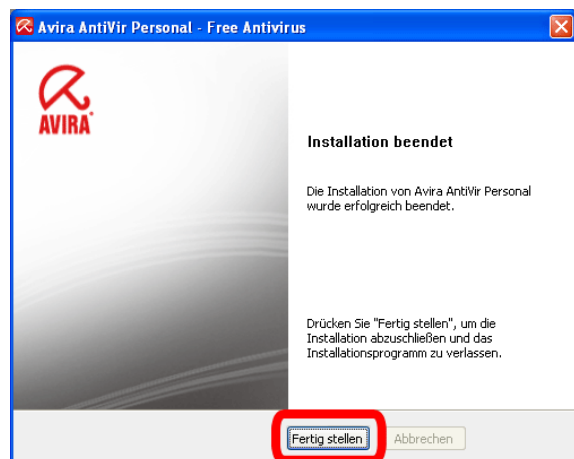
Avira AntiVir Personal - Free Antivirus

AVIRA

Installation beendet

Die Installation von Avira AntiVir Personal wurde erfolgreich beendet.

Drücken Sie "Fertig stellen", um die Installation abzuschließen und das Installationsprogramm zu verlassen.

Fertig stellen

Abbrechen